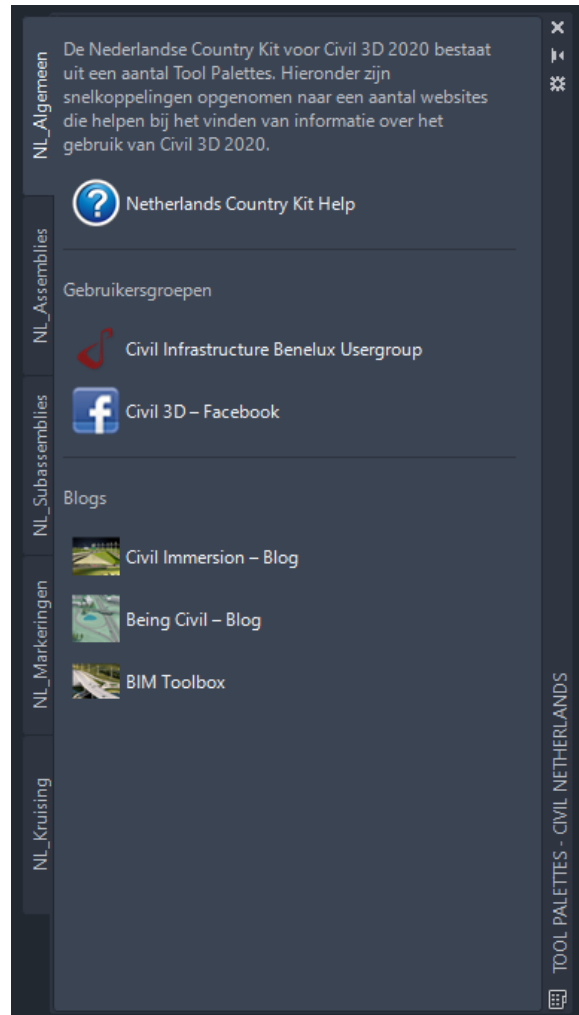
NL_Algemeen

NL_Assemblies

NL_Subassemblies

NL_Markeringen

NL_Kruising

De Nederlandse Country Kit voor Civil 3D 2020 bestaat uit een aantal Tool Palettes. Hieronder zijn snelkoppelingen opgenomen naar een aantal websites die helpen bij het vinden van informatie over het gebruik van Civil 3D 2020.

Netherlands Country Kit Help

Gebruikersgroepen

Civil Infrastructure Benelux Usergroup

Civil 3D – Facebook

Blogs

Civil Immersion – Blog

Being Civil – Blog

BIM Toolbox

TOOL PALETTES - CIVIL NETHERLANDS